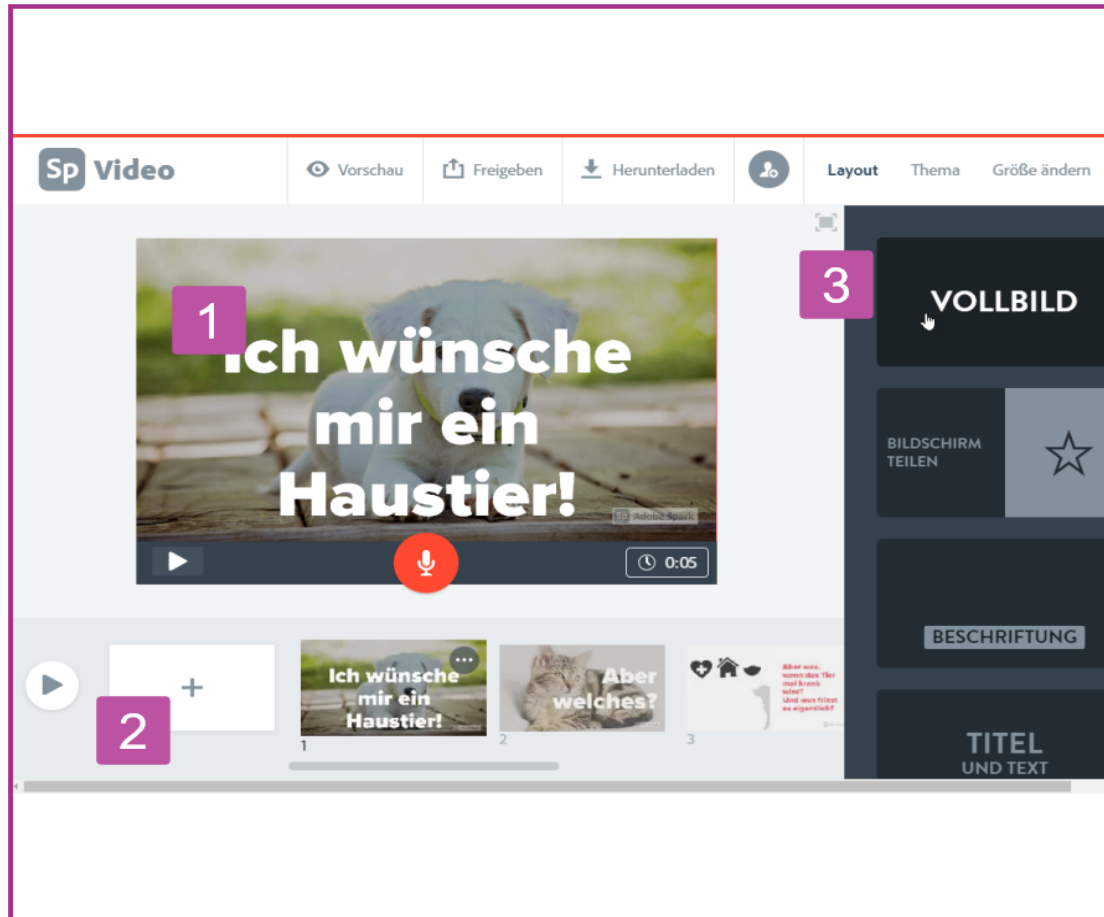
Sp Video

Vorschau

Freigeben

Herunterladen

Layout

Thema

Größe ändern

1

Ich wünsche mir ein Haustier!

Adobe Spark

0:05

3

VOLLBILD

BILDSCHIRM TEILEN

BESCHRIFTUNG

TITEL UND TEXT

2

+

Ich wünsche mir ein Haustier!

1

Aber welches?

2

Aber was, wenn das Tier mal krank wird? Und was frisst es eigentlich?

3